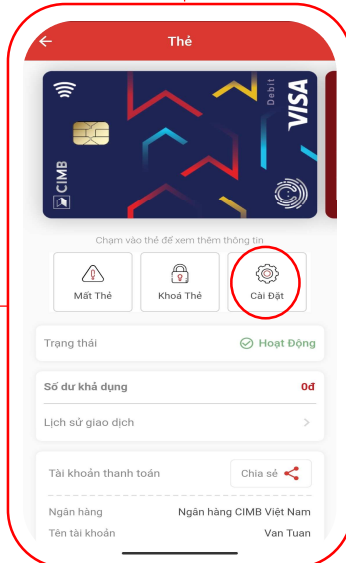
Thẻ

Debit
VISA
CIMB

Chạm vào thẻ để xem thêm thông tin

Mất Thẻ
Khoá Thẻ
Cài Đặt

Trạng thái
Hoạt Động

Số dư khả dụng
0đ

Lịch sử giao dịch

Tài khoản thanh toán
Chia sẻ

Ngân hàng
Ngân hàng CIMB Việt Nam

Tên tài khoản
Van Tuan